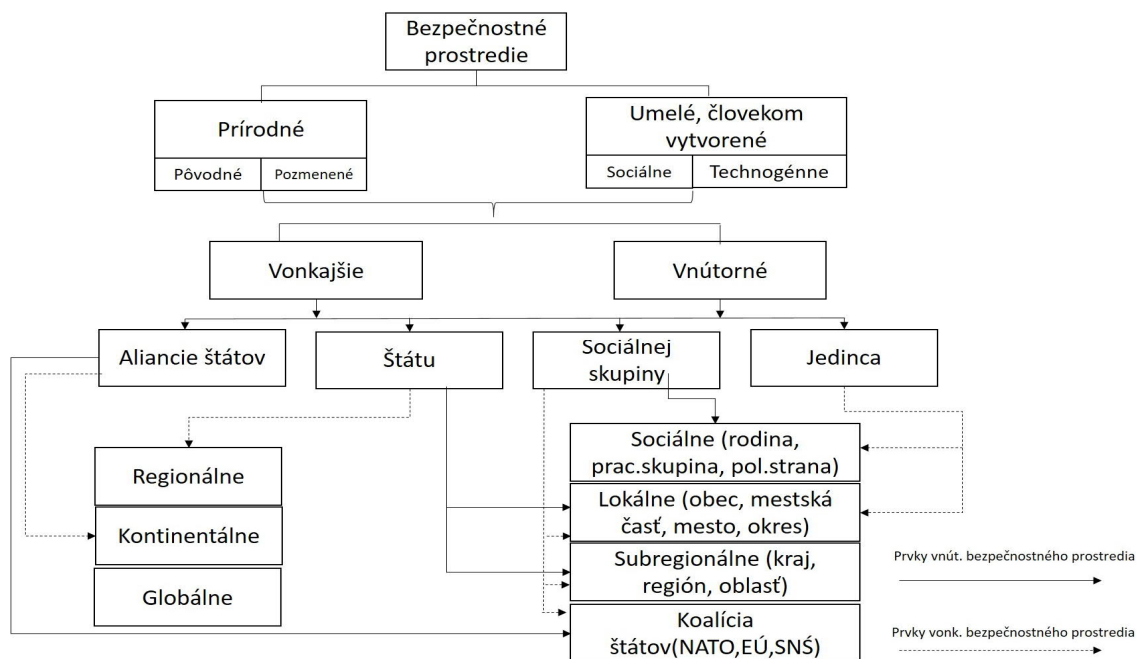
Bezpečnostné prostredie

Prírodné

Pôvodné

Pozmenené

Umelé, človekom vytvorené

Sociálne

Technogénne

Vonkajšie

Vnútorné

Aliancie štátov

Štátu

Sociálnej skupiny

Jedinca

Regionálne

Kontinentálne

Globálne

Sociálne (rodina, prac.skupina, pol.strana)

Lokálne (obec, mestská časť, mesto, okres)

Subregionálne (kraj, región, oblasť)

Koalícia štátov(NATO,EÚ,SNŠ)

Prvky vnút. bezpečnostného prostredia

Prvky vonk. bezpečnostného prostredia